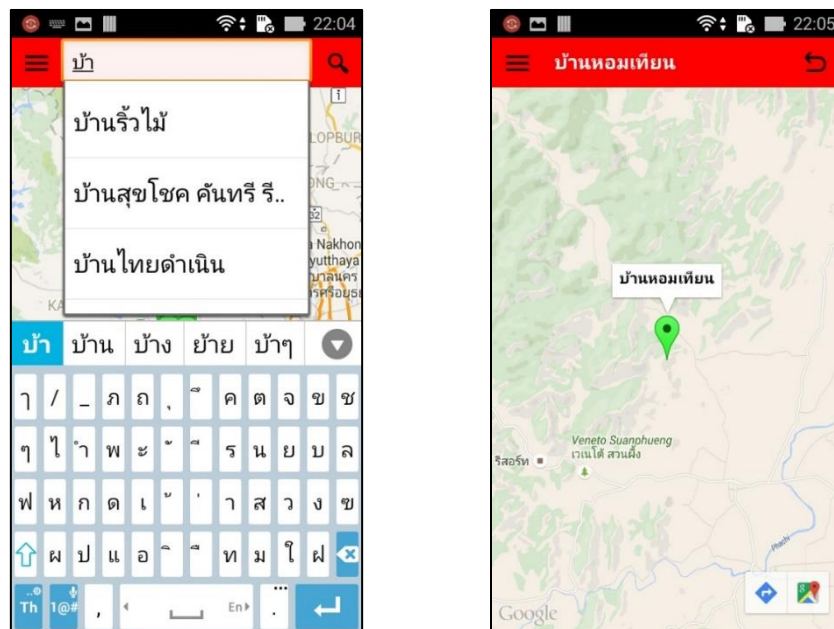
22:04

บ้า

บ้านริ้วไม้

บ้านสุขโชค คันทรี รี..

บ้านไทยดำเนิน

LOPBUR
NG
32
Nakhon
yutthaya
บาลนคร
รศรีอยุธ
KA

บ้า บ้าน บ้าง ย้าย บ้าๆ

ๅ / _ ภ ถ ุ ึ ค ต จ ข ช
ๆ ไ ำ พ ะ ั ี ร น ย บ ล
ฟ ห ก ด เ ้ ่ า ส ว ง ฃ
ผ ป แ อ ิ ื ท ม ใ ฝ
Th 1@# , En .

22:05

บ้านหอมเทียน

บ้านหอมเทียน

Veneto Suanphueng
เวเนโต้ สวนผึ้ง
รีสอร์ท

Google